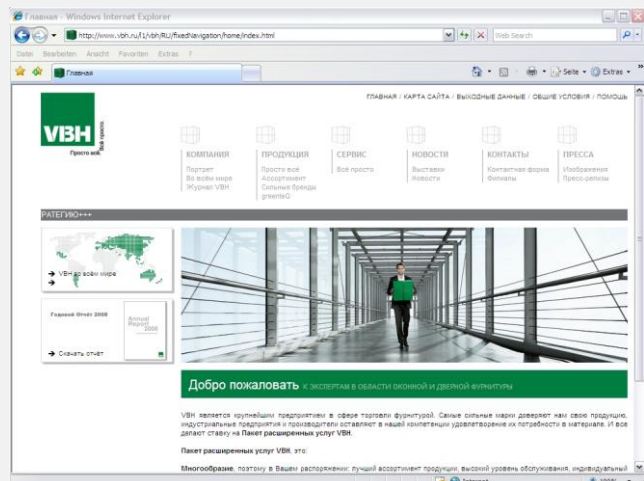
Главная - Windows Internet Explorer

http://www.vbh.ru/11/vbhjRU/fixedNavigation/home/index.html

Web Search

Datei Bearbeiten Ansicht Favoriten Extras ?

Главная

Seite Extras

VBH Всё просто

Просто всё

ГЛАВНАЯ / КАРТА САЙТА / ВЫХОДНЫЕ ДАННЫЕ / ОБЩИЕ УСЛОВИЯ / ПОМОЩЬ

КОМПАНИЯ
Портрет
Во всём мире
Журнал VBH

ПРОДУКЦИЯ
Просто всё
Ассортимент
Сильные бренды
greenteQ

СЕРВИС
Всё просто

НОВОСТИ
Выставки
Новости

КОНТАКТЫ
Контактная форма
Филиалы

ПРЕССА
Изображения
Пресс-релизы

РАТЕГИЮ+++

→ VBH во всём мире
→

Годовой Отчёт 2008

Annual Report 2008

→ Скачать отчёт

Добро пожаловать к ЭКСПЕРТАМ В ОБЛАСТИ ОКОННОЙ И ДВЕРНОЙ ФУРНИТУРЫ

VBH является крупнейшим предприятием в сфере торговли фурнитурой. Самые сильные марки доверяют нам свою продукцию, индустриальные предприятия и производители оставляют в нашей компетенции удовлетворение их потребности в материале. И все делают ставку на Пакет расширенных услуг VBH.

Пакет расширенных услуг VBH, это:

Многообразие, поэтому в Вашем распоряжении: лучший ассортимент продукции, высокий уровень обслуживания, индивидуальный